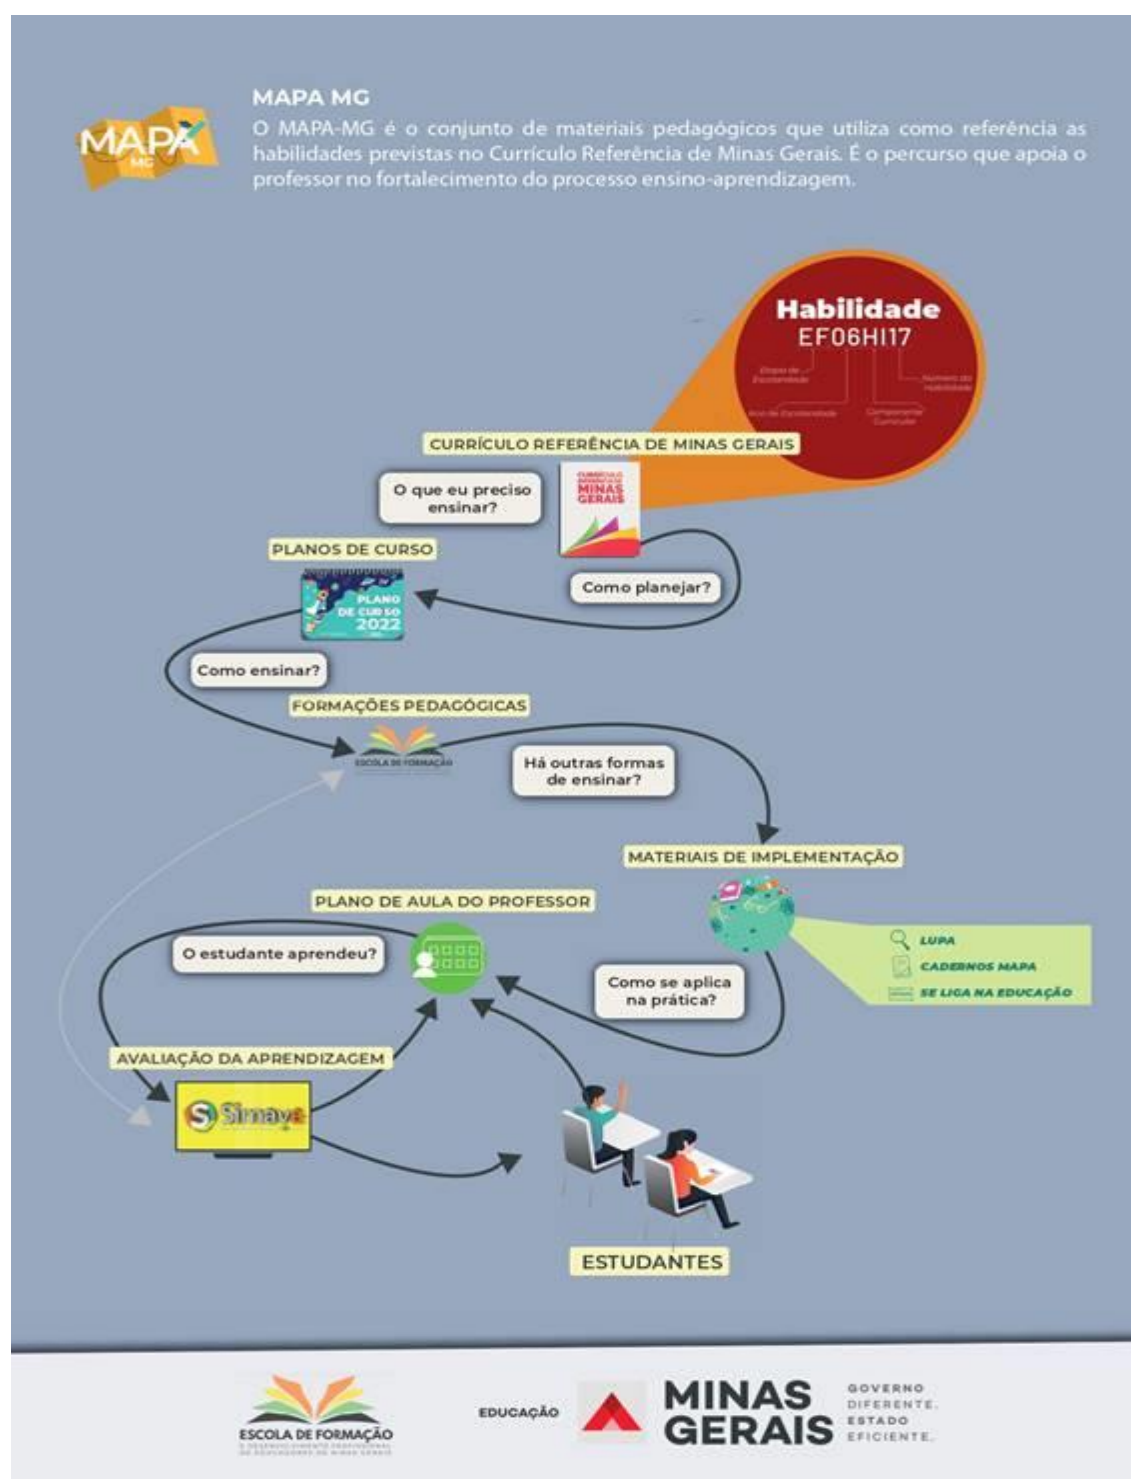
MAPA MG

MAPA MG

O MAPA-MG é o conjunto de materiais pedagógicos que utiliza como referência as habilidades previstas no Currículo Referência de Minas Gerais. É o percurso que apoia o professor no fortalecimento do processo ensino-aprendizagem.

Habilidade
EF06HI17
Etapa de Escolaridade
Ano de Escolaridade
Componente Curricular
Número da Habilidade

CURRÍCULO REFERÊNCIA DE MINAS GERAIS

CURRÍCULO REFERÊNCIA DE MINAS GERAIS

O que eu preciso ensinar?

Como planejar?

PLANOS DE CURSO

PLANO DE CURSO 2022

Como ensinar?

FORMAÇÕES PEDAGÓGICAS

ESCOLA DE FORMAÇÃO

Há outras formas de ensinar?

MATERIAIS DE IMPLEMENTAÇÃO

LUPA
CADERNOS MAPA
SE LIGA NA EDUCAÇÃO

PLANO DE AULA DO PROFESSOR

O estudante aprendeu?

Como se aplica na prática?

AVALIAÇÃO DA APRENDIZAGEM

Simave

ESTUDANTES

ESCOLA DE FORMAÇÃO
E DESENVOLVIMENTO PROFISSIONAL DE EDUCADORES DE MINAS GERAIS

EDUCAÇÃO

MINAS GERAIS

GOVERNO DIFERENTE. ESTADO EFICIENTE.